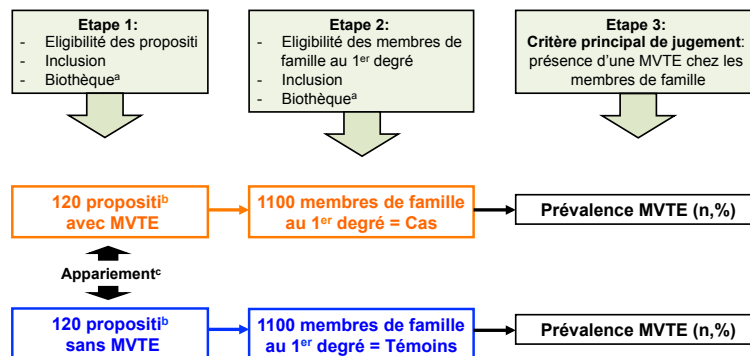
Etape 1:
- Eligibilité des propositi
- Inclusion
- Biothèque$^{a}$

Etape 2:
- Eligibilité des membres de famille au 1$^{er}$ degré
- Inclusion
- Biothèque$^{a}$

Etape 3:
Critère principal de jugement: présence d'une MVTE chez les membres de famille

120 propositi$^{b}$ avec MVTE

1100 membres de famille au 1$^{er}$ degré = Cas

Prévalence MVTE (n,%)

Appariement$^{c}$

120 propositi$^{b}$ sans MVTE

1100 membres de famille au 1$^{er}$ degré = Témoins

Prévalence MVTE (n,%)